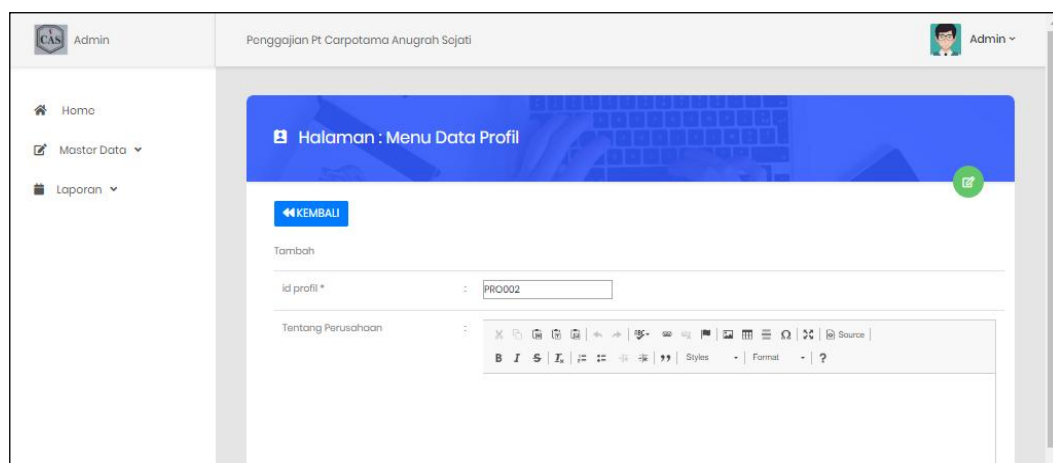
CAS Admin

Penggajian Pt Carpotama Anugrah Sejati

Admin

Home

Master Data

Laporan

Halaman : Menu Data Profil

KEMBALI

Tambah

id profil * : PRO002

Tentang Perusahaan :

Source

B I S $I_x$ 99 Styles Format ?